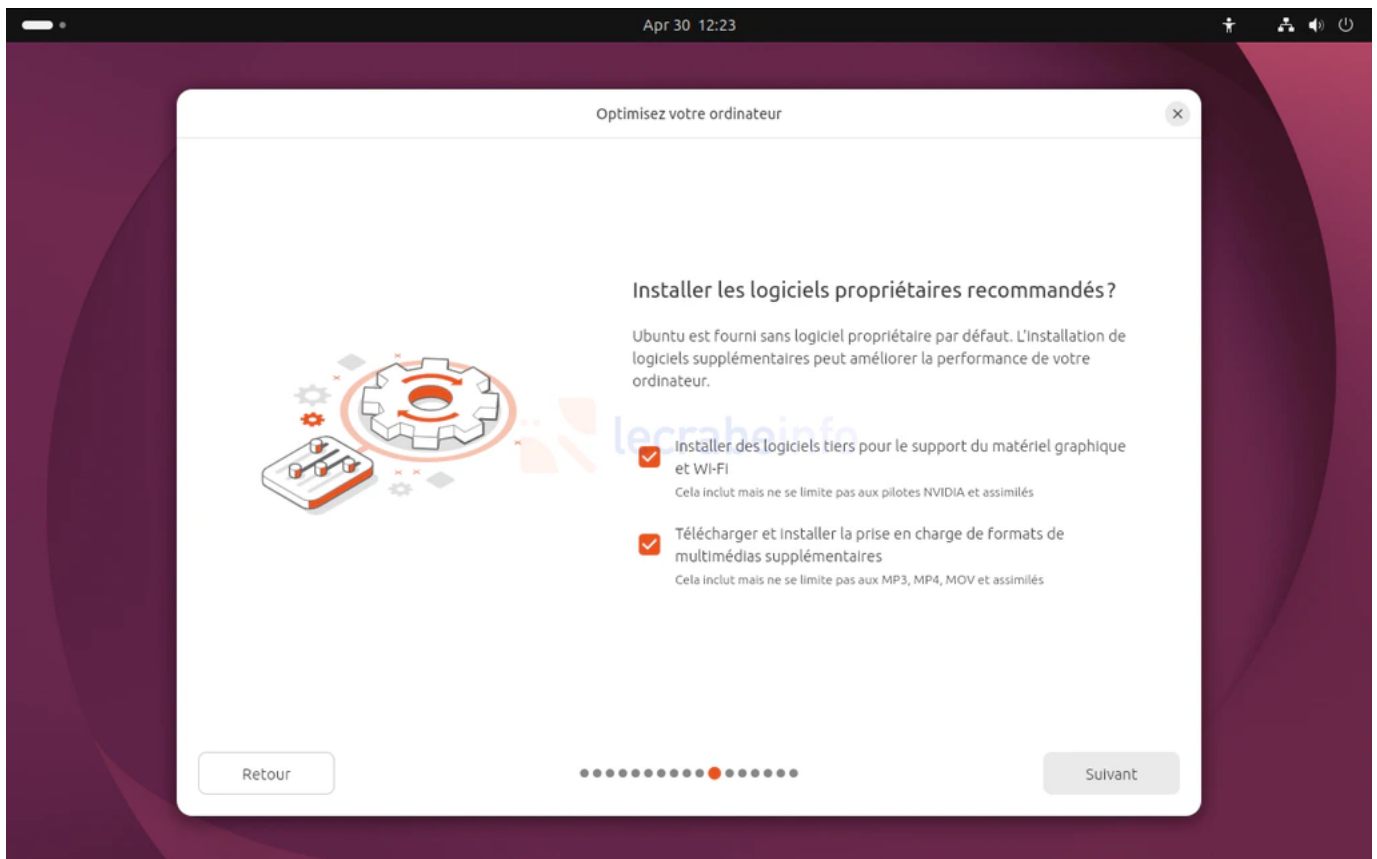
Apr 30 12:23

Optimisez votre ordinateur

×

Installer les logiciels propriétaires recommandés?

Ubuntu est fourni sans logiciel propriétaire par défaut. L'installation de logiciels supplémentaires peut améliorer la performance de votre ordinateur.

lecrabeinfo

Installer des logiciels tiers pour le support du matériel graphique et Wi-Fi

Cela inclut mais ne se limite pas aux pilotes NVIDIA et assimilés

Télécharger et installer la prise en charge de formats de multimédias supplémentaires

Cela inclut mais ne se limite pas aux MP3, MP4, MOV et assimilés

Retour

Suivant